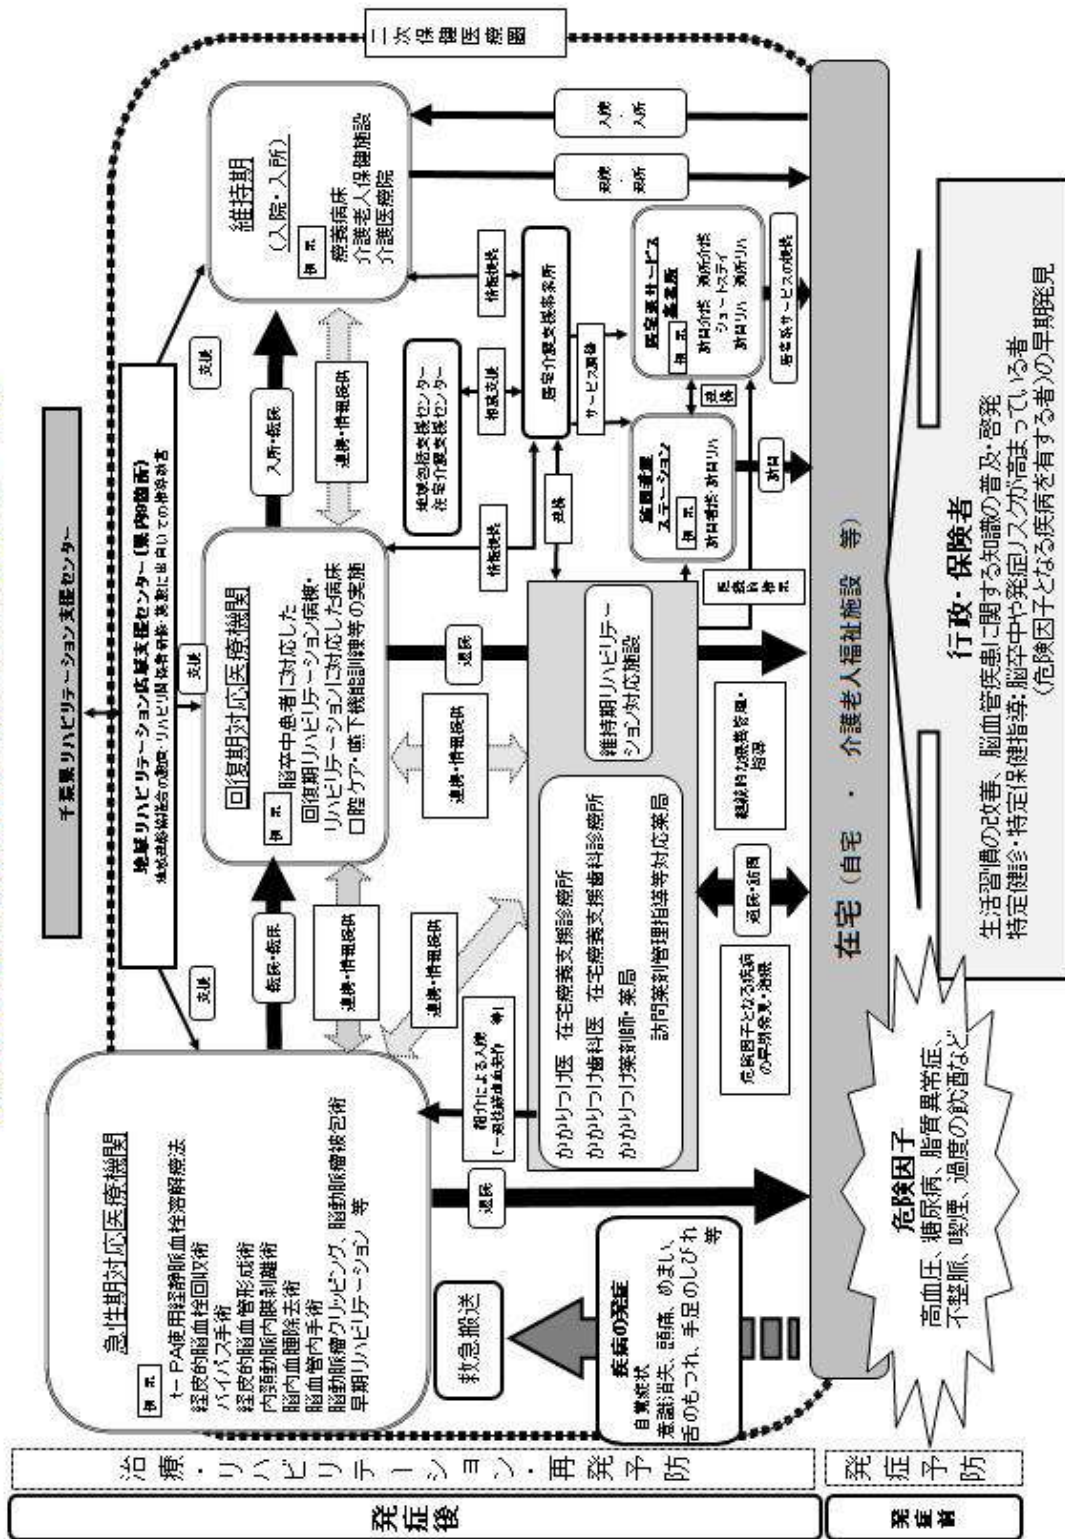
二次保健医療圏

千葉県リハビリテーション支援センター

地域リハビリテーション広域支援センター（県内9箇所）
地域連携体制の構築・リハビリ資源の調査・研修・実施に関する地域支援

急性期対応医療機関
例示
t－PA使用経静脈血栓溶解療法
経皮的脳血栓回収術
バイパス手術
経皮的脳血管形成術
内頸動脈内膜剥離術
脳内血腫除去術
脳血管内手術
脳動脈瘤クリッピング、脳動脈瘤被包術
早期リハビリテーション　等

回復期対応医療機関
例示
脳卒中患者に対応した回復期リハビリテーション病棟・リハビリテーションに対応した病床
口腔ケア・嚥下機能訓練等の実施

維持期（入院・入所）
例示
療養病床
介護老人保健施設
介護医療院

支援
支援
支援
転院・転床
入所・転院
連携・情報提供
連携・情報提供
連携・情報提供
連携・情報提供
紹介による入院（一般診療所からも等）
退院
退院
退院・退所
入院・入所
情報提供
情報提供
相談支援
サービス調整
連携
連携

地域包括支援センター
在宅介護支援センター

居宅介護支援事業所

居宅系サービス事業所
例示
訪問介護　通所介護
ショートステイ
訪問リハ　通所リハ

居宅系サービスの提供

訪問看護ステーション
例示
訪問看護・訪問リハ

訪問

医療的処置

かかりつけ医　在宅療養支援診療所
かかりつけ歯科医　在宅療養支援歯科診療所
かかりつけ薬剤師・薬局
訪問薬剤管理指導等対応薬局

維持期リハビリテーション対応施設

継続的な療養管理・指導

通院・訪問

危険因子となる疾病の早期発見・治療

救急搬送

疾病の発症
自覚症状
意識消失、頭痛、めまい、舌のもつれ、手足のしびれ　等

在宅（自宅　・　介護老人福祉施設　等）

危険因子
高血圧、糖尿病、脂質異常症、不整脈、喫煙、過度の飲酒など

行政・保険者
生活習慣の改善、脳血管疾患に関する知識の普及・啓発
特定健診・特定保健指導：脳卒中や発症リスクが高まっている者（危険因子となる疾病を有する者）の早期発見

治療・リハビリテーション・再発予防
発症予防
発症後
発症前